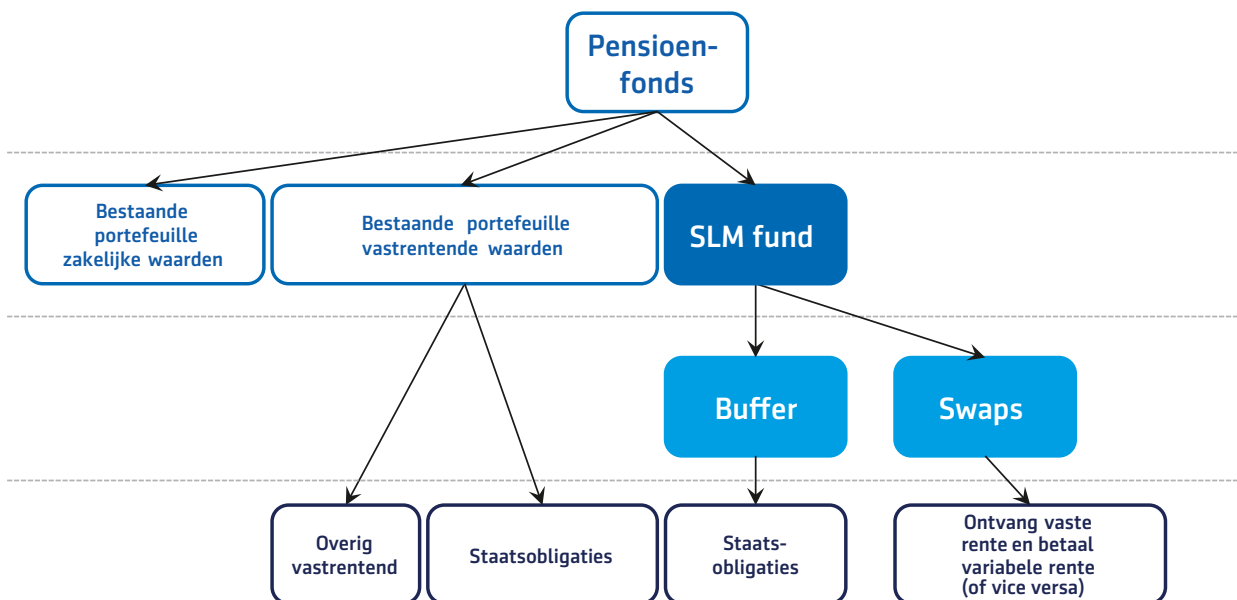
Pensioenfonds

Bestaande portefeuille zakelijke waarden

Bestaande portefeuille vastrentende waarden

SLM fund

Buffer

Swaps

Overig vastrentend

Staatsobligaties

Staatsobligaties

Ontvang vaste rente en betaal variabele rente (of vice versa)